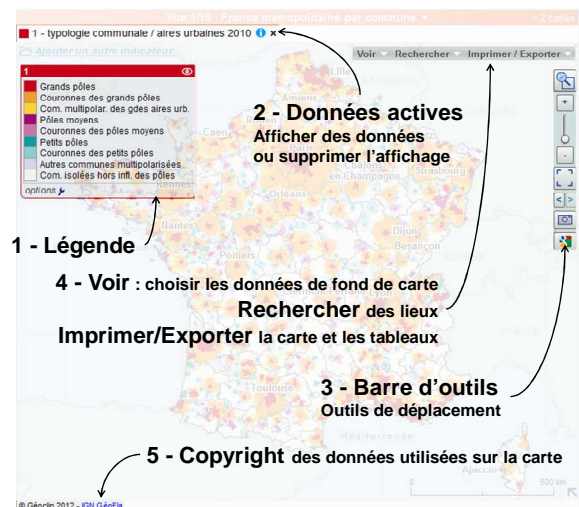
Vue 1/10 : France métropolitaine par commune

> 2 cartes

1 - typologie communale / aires urbaines 2010 ×

Ajouter un autre indicateur

Voir Rechercher Imprimer / Exporter

1

Grands pôles
Couronnes des grands pôles
Com. multipolar. des gdes aires urb.
Pôles moyens
Couronnes des pôles moyens
Petits pôles
Couronnes des petits pôles
Autres communes multipolarisées
Com. isolées hors infl. des pôles

options

2 - Données actives
Afficher des données ou supprimer l'affichage

1 - Légende

4 - Voir : choisir les données de fond de carte

Rechercher des lieux

Imprimer/Exporter la carte et les tableaux

3 - Barre d'outils
Outils de déplacement

5 - Copyright des données utilisées sur la carte

© Géoclip 2012 - IGN GéoFla

500 km